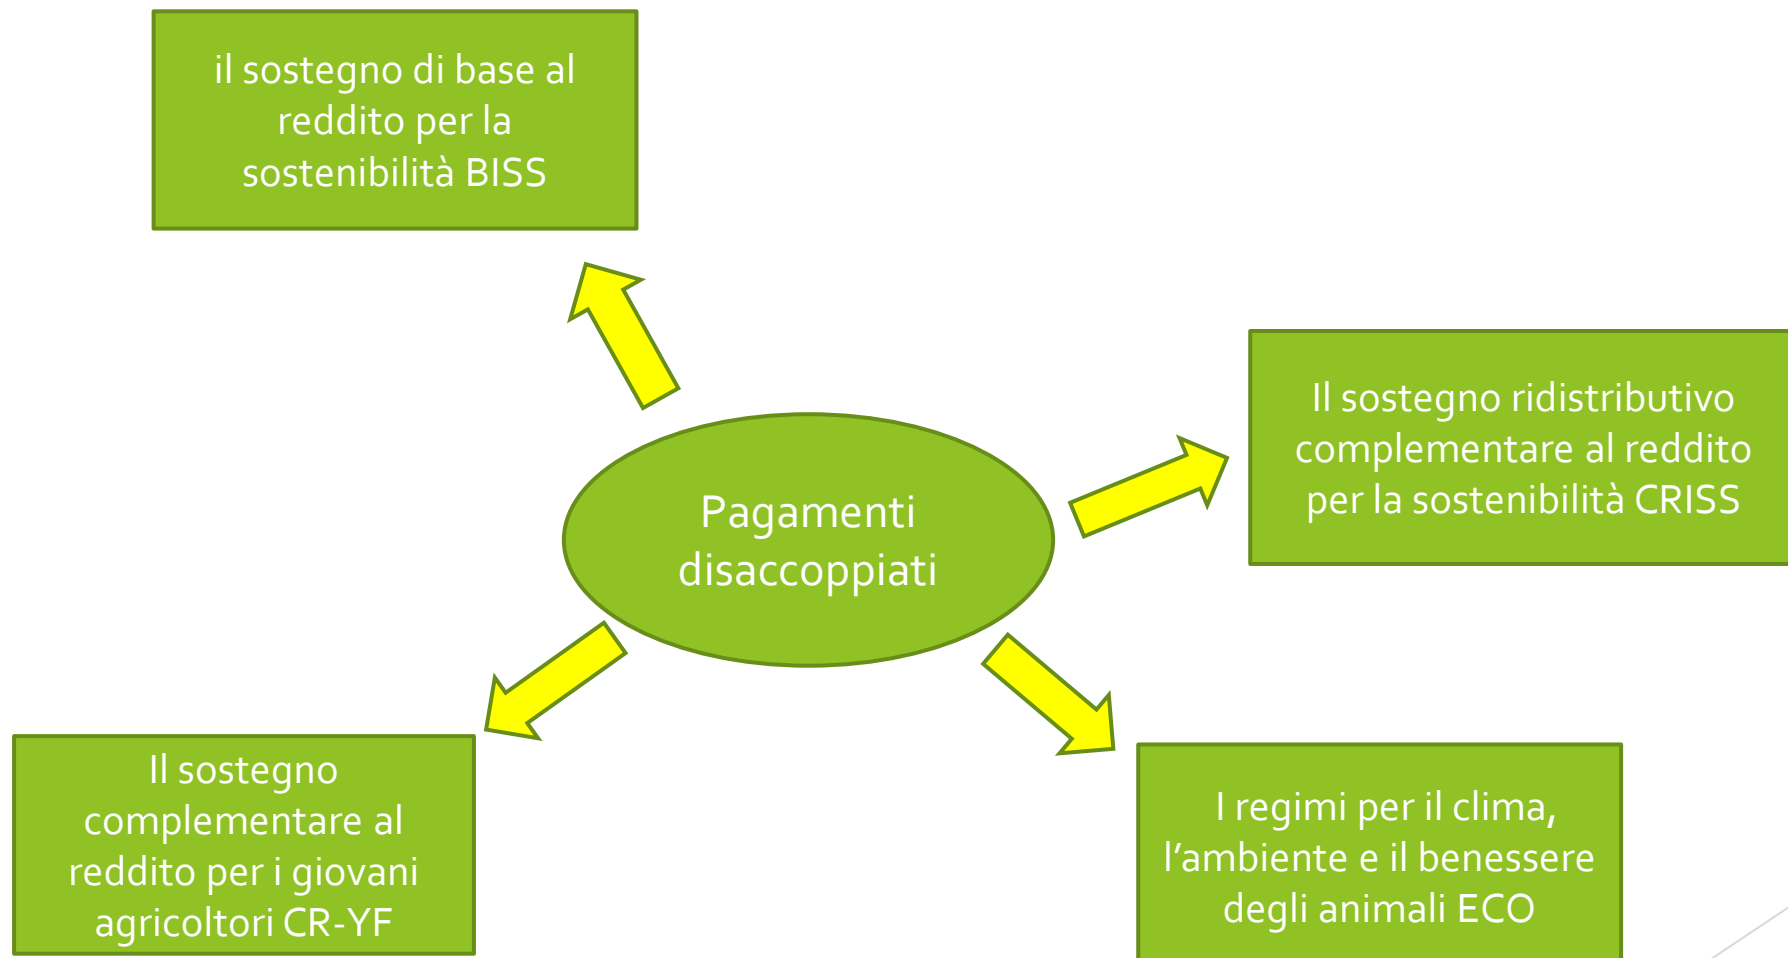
il sostegno di base al reddito per la sostenibilità BISS

Pagamenti disaccoppiati

Il sostegno ridistributivo complementare al reddito per la sostenibilità CRISS

Il sostegno complementare al reddito per i giovani agricoltori CR-YF

I regimi per il clima, l’ambiente e il benessere degli animali ECO